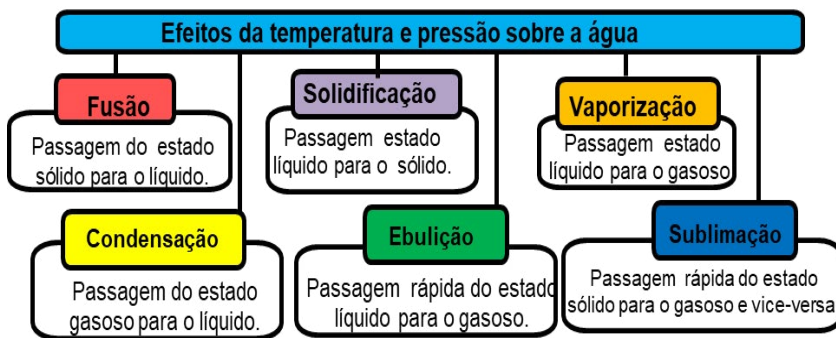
Efeitos da temperatura e pressão sobre a água

Fusão

Passagem do estado sólido para o líquido.

Solidificação

Passagem estado líquido para o sólido.

Vaporização

Passagem estado líquido para o gasoso

Condensação

Passagem do estado gasoso para o líquido.

Ebulição

Passagem rápida do estado líquido para o gasoso.

Sublimação

Passagem rápida do estado sólido para o gasoso e vice-versa